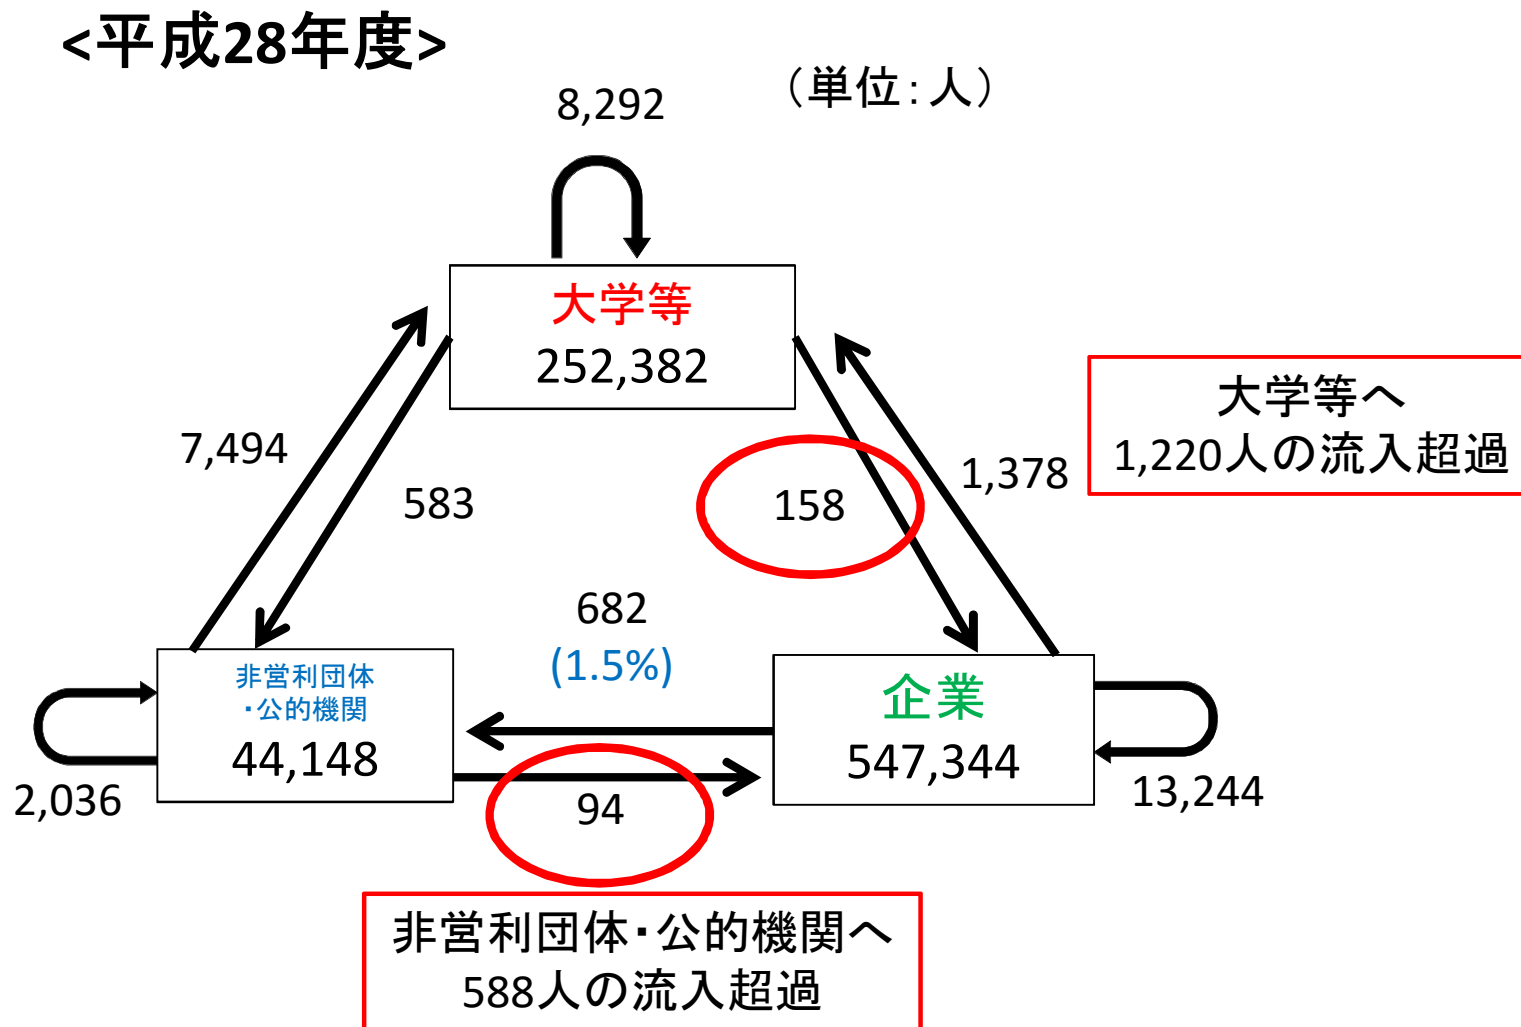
<平成28年度>

（単位：人）

8,292

大学等
252,382

大学等へ
1,220人の流入超過

7,494

583

158

1,378

682
(1.5%)

非営利団体
・公的機関
44,148

企業
547,344

2,036

94

13,244

非営利団体・公的機関へ
588人の流入超過